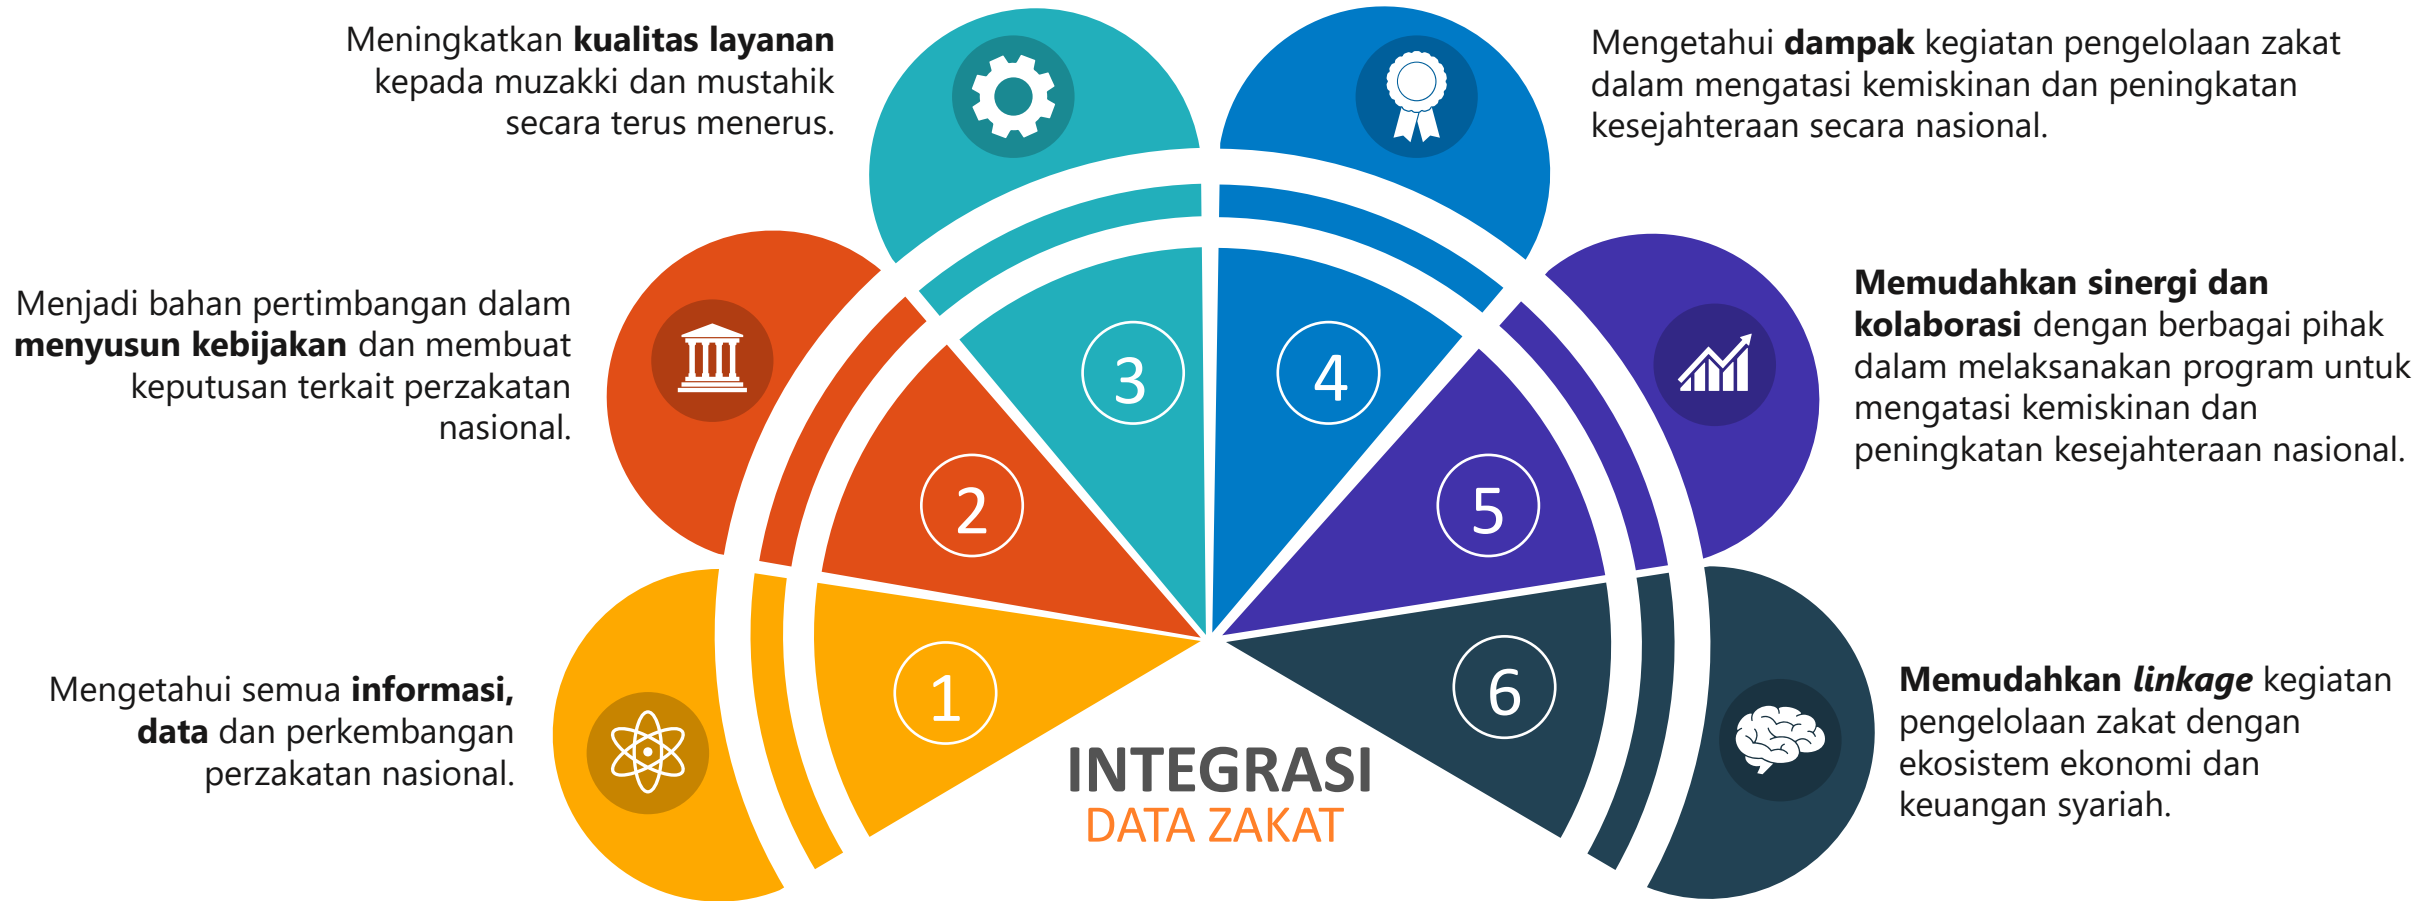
Meningkatkan **kualitas layanan** kepada muzakki dan mustahik secara terus menerus.

Mengetahui **dampak** kegiatan pengelolaan zakat dalam mengatasi kemiskinan dan peningkatan kesejahteraan secara nasional.

Menjadi bahan pertimbangan dalam **menyusun kebijakan** dan membuat keputusan terkait perzakatan nasional.

**Memudahkan sinergi dan kolaborasi** dengan berbagai pihak dalam melaksanakan program untuk mengatasi kemiskinan dan peningkatan kesejahteraan nasional.

3

4

2

5

1

6

Mengetahui semua **informasi, data** dan perkembangan perzakatan nasional.

**Memudahkan *linkage*** kegiatan pengelolaan zakat dengan ekosistem ekonomi dan keuangan syariah.

INTEGRASI
DATA ZAKAT